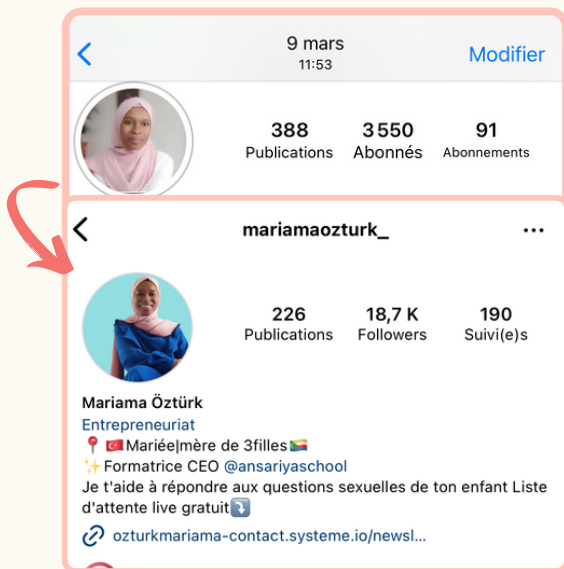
9 mars
11:53
Modifier

388
Publications
3 550
Abonnés
91
Abonnements

mariamaozturk_

226
Publications
18,7 K
Followers
190
Suivi(e)s

Mariama Öztürk
Entrepreneuriat
📍🇹🇷 Mariée|mère de 3filles🇰🇲
✨Formatrice CEO @ansariyaschool
Je t'aide à répondre aux questions sexuelles de ton enfant Liste d'attente live gratuit⤵️
ozturkmariama-contact.systeme.io/newsl...